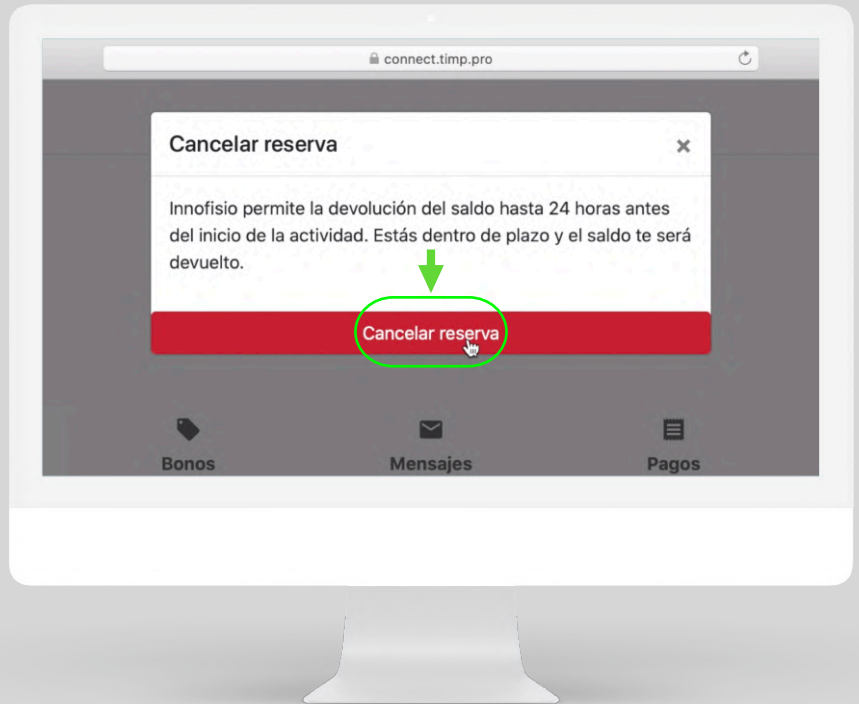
connect.timp.pro

Cancelar reserva ×

Innofisio permite la devolución del saldo hasta 24 horas antes del inicio de la actividad. Estás dentro de plazo y el saldo te será devuelto.

Cancelar reserva

Bonos

Mensajes

Pagos